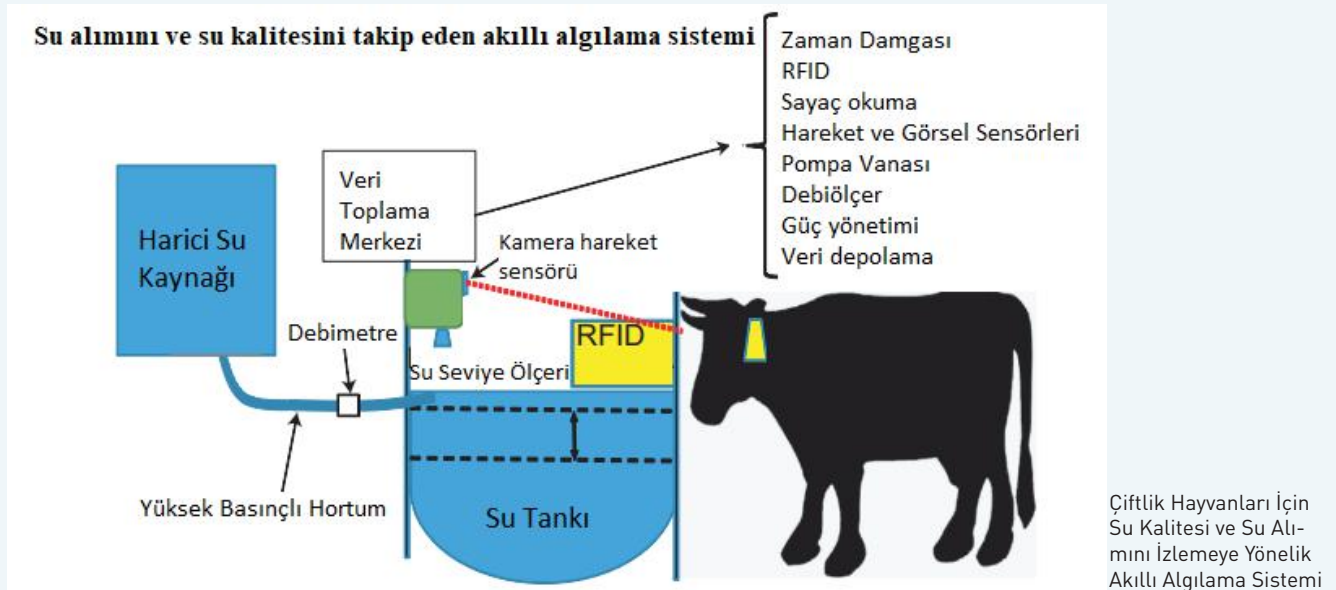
Su alımını ve su kalitesini takip eden akıllı algılama sistemi

Zaman Damgası
RFID
Sayaç okuma
Hareket ve Görsel Sensörleri
Pompa Vanası
Debiölçer
Güç yönetimi
Veri depolama

Veri Toplama Merkezi

Kamera hareket sensörü

Harici Su Kaynağı

Debimetre

RFID

Su Seviye Ölçeri

Yüksek Basınçlı Hortum

Su Tankı

Çiftlik Hayvanları İçin Su Kalitesi ve Su Alımını İzlemeye Yönelik Akıllı Algılama Sistemi